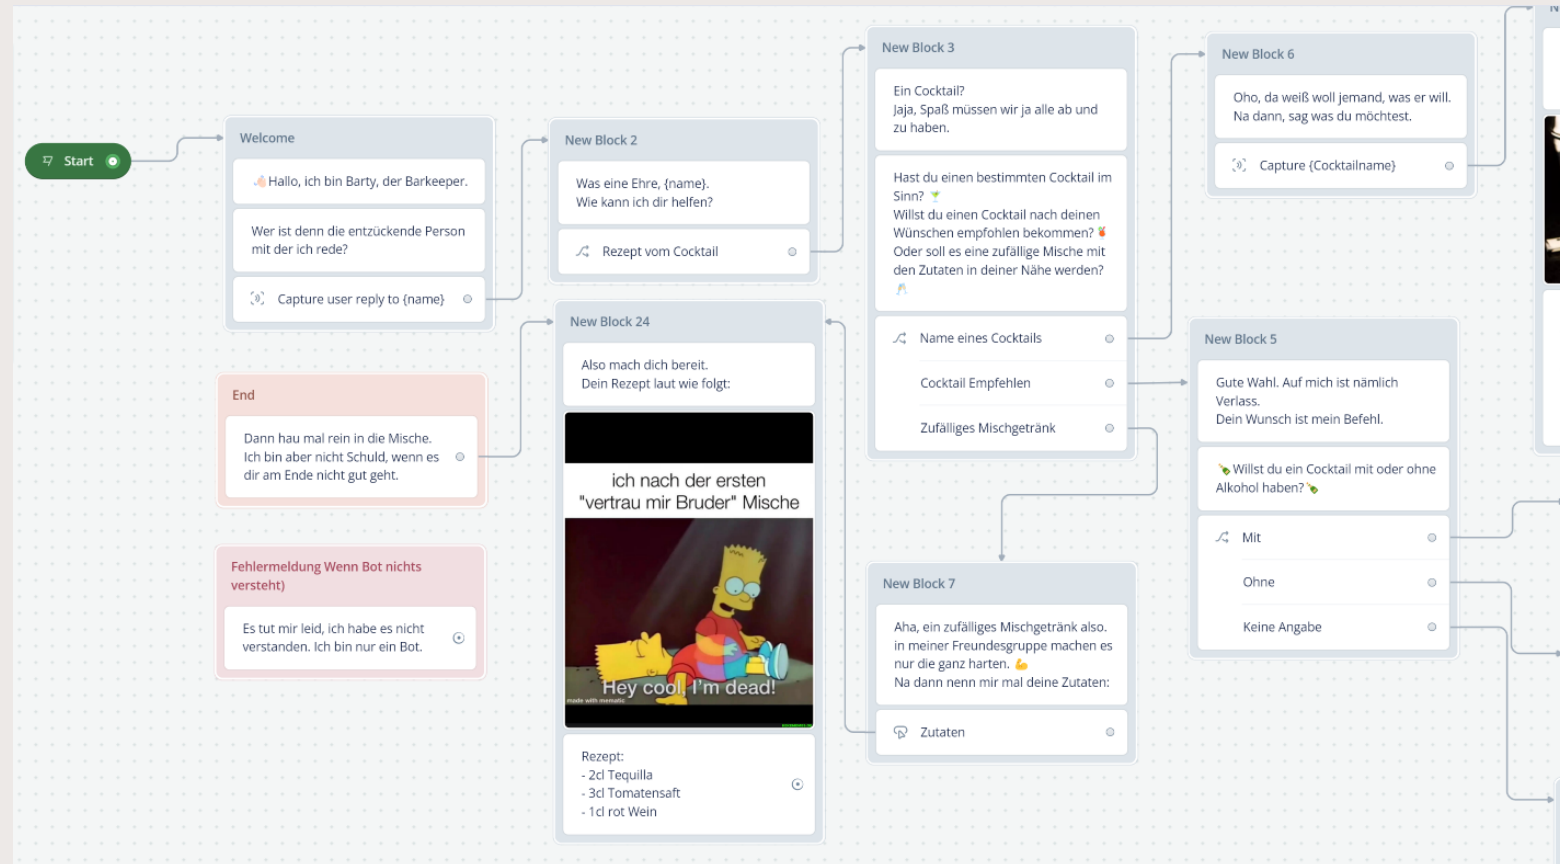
Start

Welcome

Hallo, ich bin Barty, der Barkeeper.

Wer ist denn die entzückende Person mit der ich rede?

Capture user reply to {name}

End

Dann hau mal rein in die Mische. Ich bin aber nicht Schuld, wenn es dir am Ende nicht gut geht.

Fehlermeldung Wenn Bot nichts versteht)

Es tut mir leid, ich habe es nicht verstanden. Ich bin nur ein Bot.

New Block 2

Was eine Ehre, {name}. Wie kann ich dir helfen?

Rezept vom Cocktail

New Block 24

Also mach dich bereit. Dein Rezept laut wie folgt:

ich nach der ersten "vertrau mir Bruder" Mische

Hey cool, I'm dead!

made with mematic

Rezept:
- 2cl Tequilla
- 3cl Tomatensaft
- 1cl rot Wein

New Block 3

Ein Cocktail? Jaja, Spaß müssen wir ja alle ab und zu haben.

Hast du einen bestimmten Cocktail im Sinn? Willst du einen Cocktail nach deinen Wünschen empfohlen bekommen? Oder soll es eine zufällige Mische mit den Zutaten in deiner Nähe werden?

Name eines Cocktails

Cocktail Empfehlen

Zufälliges Mischgetränk

New Block 7

Aha, ein zufälliges Mischgetränk also. in meiner Freundesgruppe machen es nur die ganz harten. Na dann nenn mir mal deine Zutaten:

Zutaten

New Block 6

Oho, da weiß woll jemand, was er will. Na dann, sag was du möchtest.

Capture {Cocktailname}

New Block 5

Gute Wahl. Auf mich ist nämlich Verlass. Dein Wunsch ist mein Befehl.

Willst du ein Cocktail mit oder ohne Alkohol haben?

Mit

Ohne

Keine Angabe